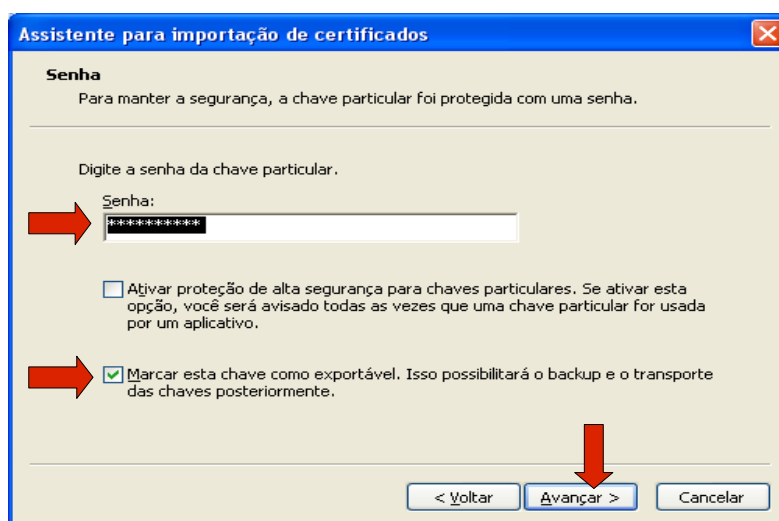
Assistente para importação de certificados

Senha

Para manter a segurança, a chave particular foi protegida com uma senha.

Digite a senha da chave particular.

Senha:

**********

Ativar proteção de alta segurança para chaves particulares. Se ativar esta opção, você será avisado todas as vezes que uma chave particular for usada por um aplicativo.

Marcar esta chave como exportável. Isso possibilitará o backup e o transporte das chaves posteriormente.

< Voltar

Avançar >

Cancelar